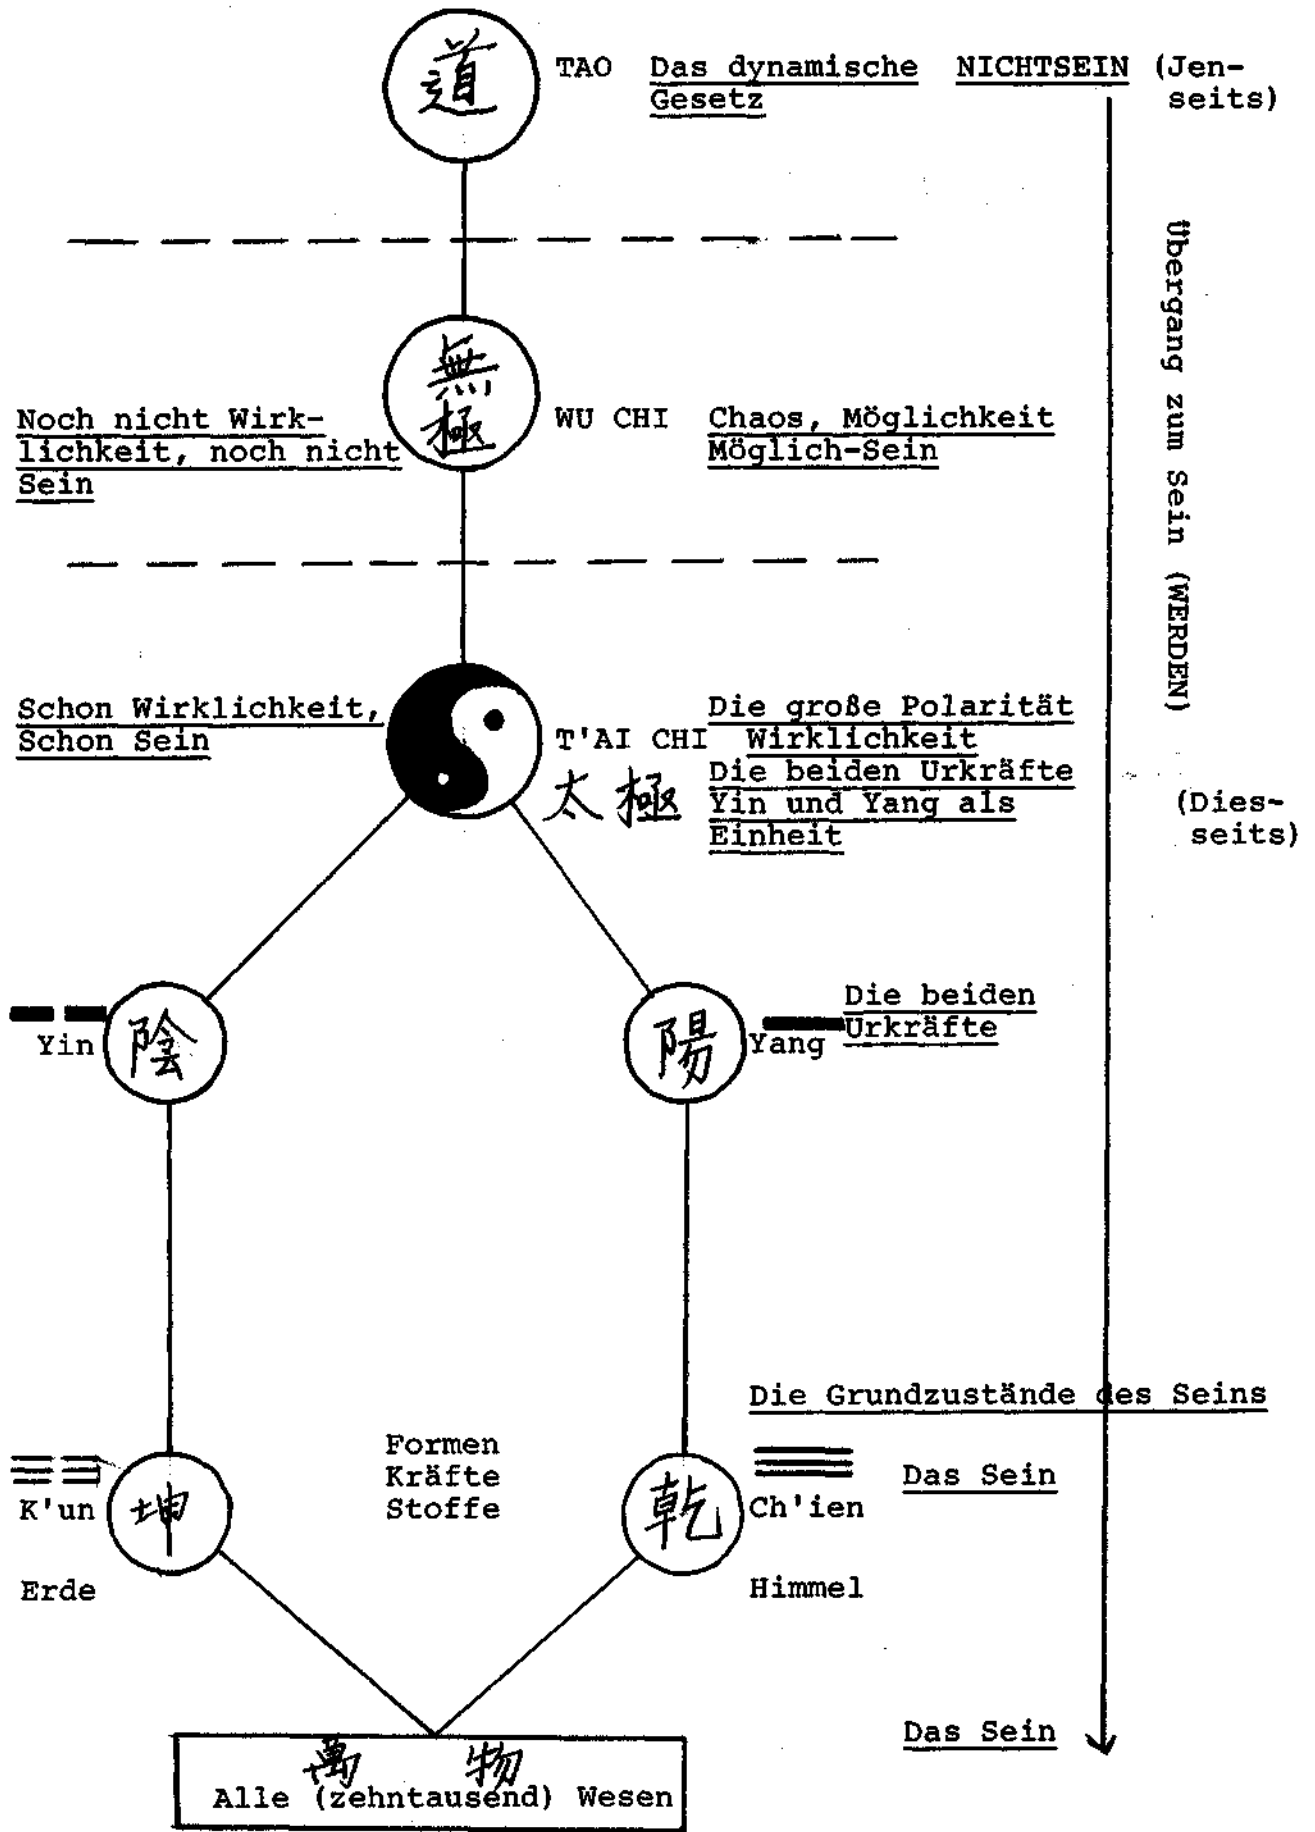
道

TAO Das dynamische Gesetz

NICHTSEIN (Jenseits)

Übergang zum Sein (WERDEN)

無極

Noch nicht Wirklichkeit, noch nicht Sein

WU CHI Chaos, Möglichkeit Möglich-Sein

Schon Wirklichkeit, Schon Sein

T'AI CHI 太極

Die große Polarität Wirklichkeit Die beiden Urkräfte Yin und Yang als Einheit

(Diesseits)

Yin 陰

陽 Yang

Die beiden Urkräfte

Die Grundzustände des Seins

K'un 坤

Erde

Formen Kräfte Stoffe

乾 Ch'ien

Himmel

Das Sein

Das Sein

萬 物
Alle (zehntausend) Wesen